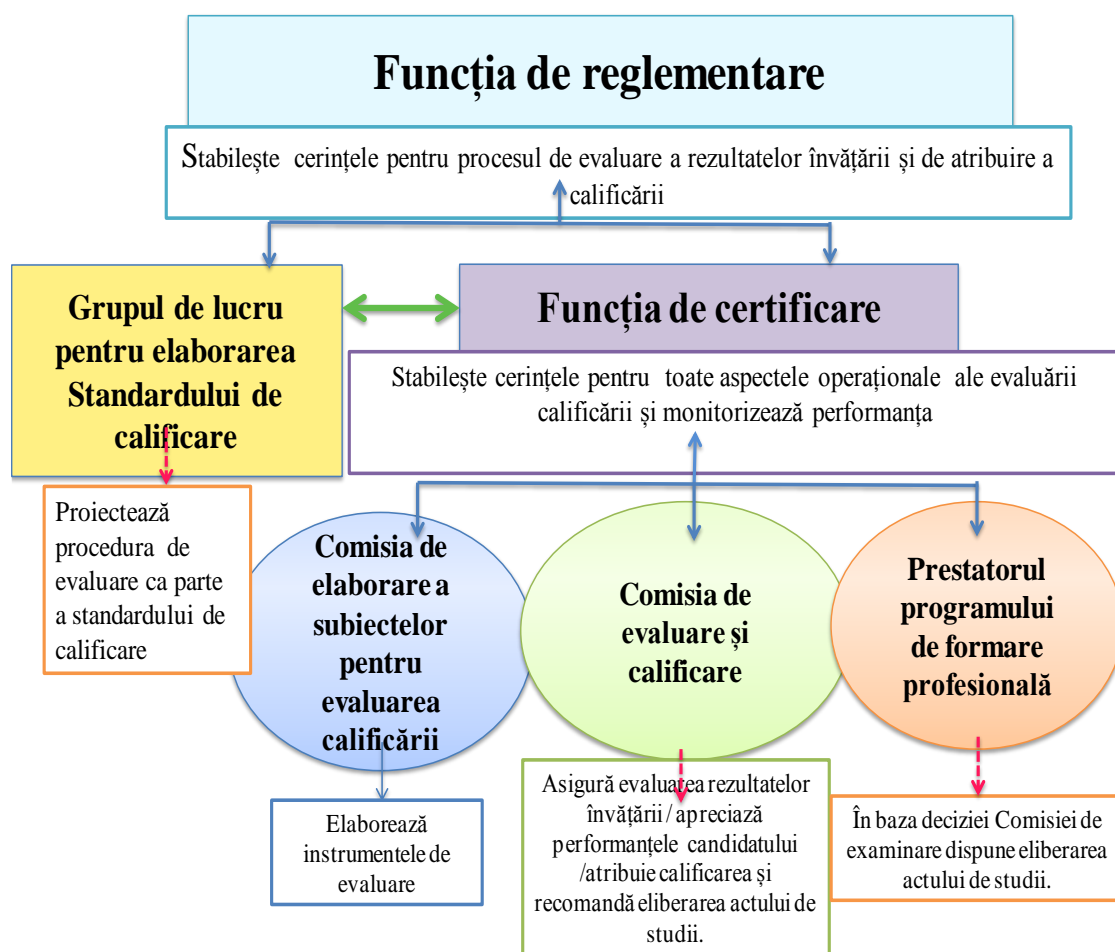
Funcția de reglementare

Stabilește cerințele pentru procesul de evaluare a rezultatelor învățării și de atribuire a calificării

Grupul de lucru pentru elaborarea Standardului de calificare

Funcția de certificare

Stabilește cerinţele pentru toate aspectele operaționale ale evaluării calificării și monitorizează performanța

Proiectează procedura de evaluare ca parte a standardului de calificare

Comisia de elaborare a subiectelor pentru evaluarea calificării

Comisia de evaluare și calificare

Prestatorul programului de formare profesională

Elaborează instrumentele de evaluare

Asigură evaluarea rezultatelor învățării / apreciază performanțele candidatului /atribuie calificarea și recomandă eliberarea actului de studii.

În baza deciziei Comisiei de examinare dispune eliberarea actului de studii.